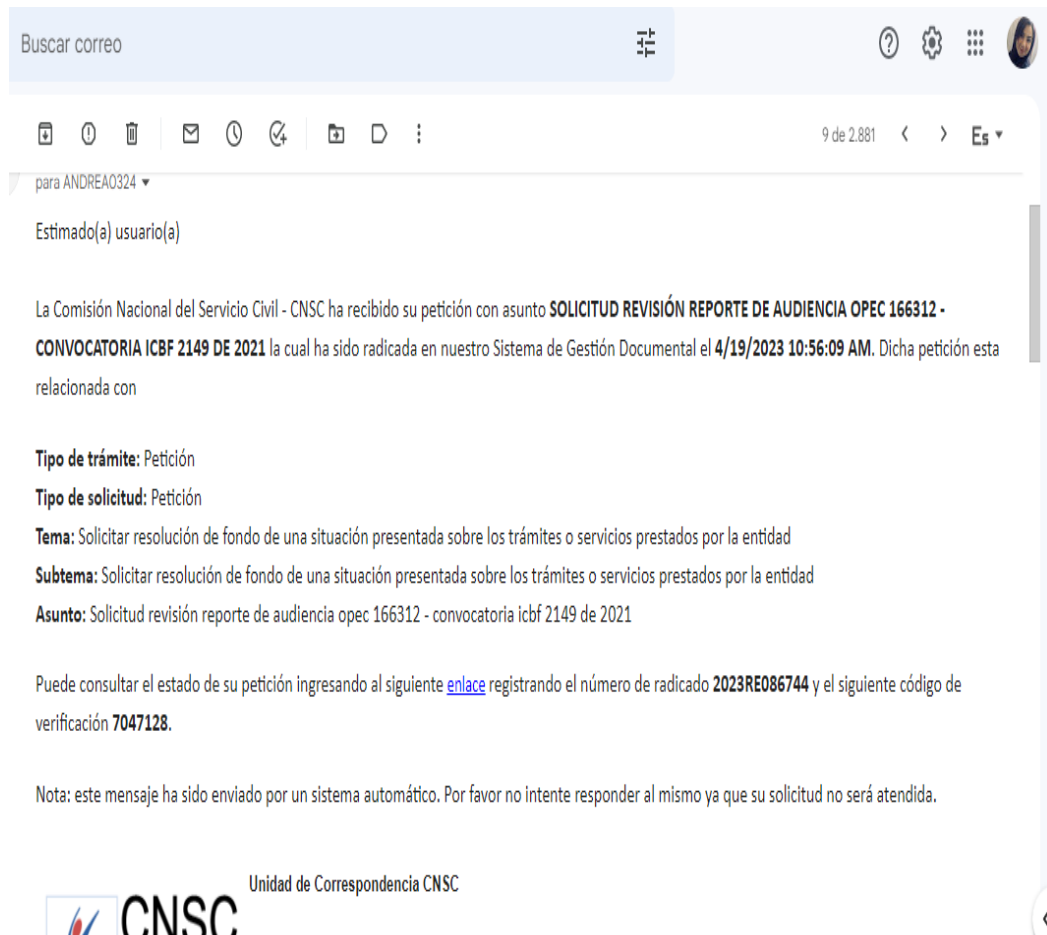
Buscar correo

9 de 2.881 Es ▾

para ANDREAO324 ▾

Estimado(a) usuario(a)

La Comisión Nacional del Servicio Civil - CNSC ha recibido su petición con asunto **SOLICITUD REVISIÓN REPORTE DE AUDIENCIA OPEC 166312 - CONVOCATORIA ICBF 2149 DE 2021** la cual ha sido radicada en nuestro Sistema de Gestión Documental el **4/19/2023 10:56:09 AM.** Dicha petición esta relacionada con

**Tipo de trámite:** Petición
**Tipo de solicitud:** Petición
**Tema:** Solicitar resolución de fondo de una situación presentada sobre los trámites o servicios prestados por la entidad
**Subtema:** Solicitar resolución de fondo de una situación presentada sobre los trámites o servicios prestados por la entidad
**Asunto:** Solicitud revisión reporte de audiencia opec 166312 - convocatoria icbf 2149 de 2021

Puede consultar el estado de su petición ingresando al siguiente enlace registrando el número de radicado **2023RE086744** y el siguiente código de verificación **7047128**.

Nota: este mensaje ha sido enviado por un sistema automático. Por favor no intente responder al mismo ya que su solicitud no será atendida.

Unidad de Correspondencia CNSC

CNSC